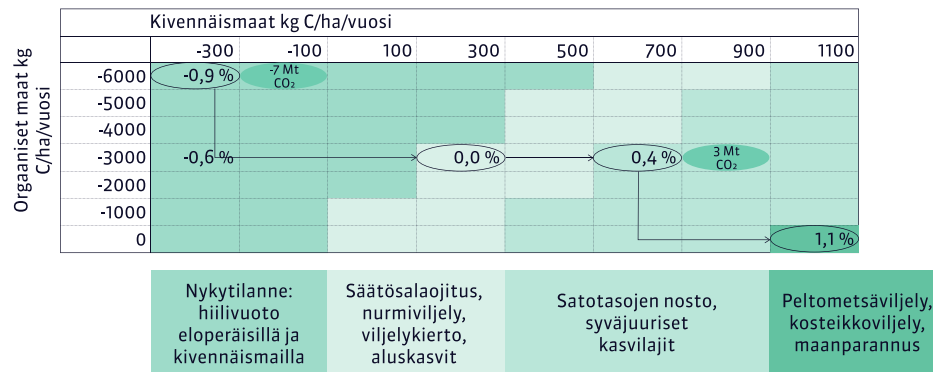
Kivennäismaat kg C/ha/vuosi

Orgaaniset maat kg C/ha/vuosi

| | -300 | -100 | 100 | 300 | 500 | 700 | 900 | 1100 |
|---|---|---|---|---|---|---|---|---|
| -6000 | -0,9 % | -7 Mt $CO_2$ | | | | | | |
| -5000 | | | | | | | | |
| -4000 | | | | | | | | |
| -3000 | -0,6 % | | | 0,0 % | | 0,4 % | 3 Mt $CO_2$ | |
| -2000 | | | | | | | | |
| -1000 | | | | | | | | |
| 0 | | | | | | | | 1,1 % |

Nykytilanne: hiilivuoto eloperäisillä ja kivennäismailla

Säätösalaojitus, nurmiviljely, viljelykierto, aluskasvit

Satotasojen nosto, syväjuuriset kasvilajit

Peltometsäviljely, kosteikkoviljely, maanparannus